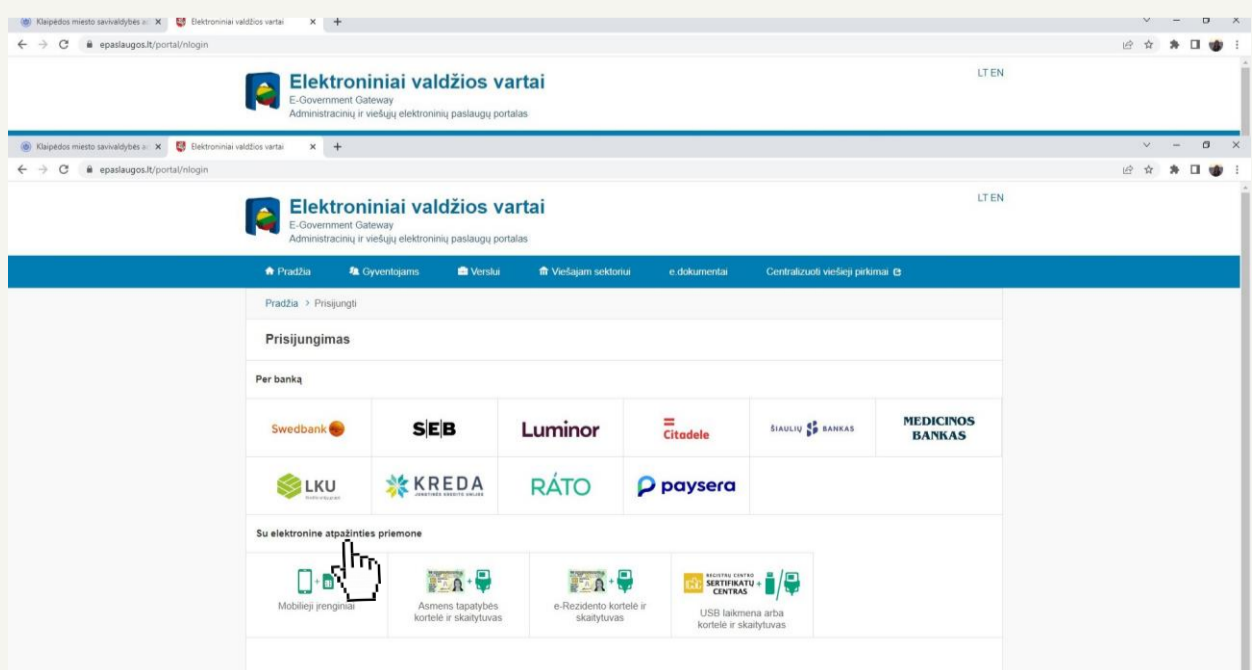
Klaipėdos miesto savivaldybės a × Elektroniniai valdžios vartai × +

epaslaugos.lt/portal/nlogin

Elektroniniai valdžios vartai
E-Government Gateway
Administracinių ir viešųjų elektroninių paslaugų portalas

LT EN

Klaipėdos miesto savivaldybės a × Elektroniniai valdžios vartai × +

epaslaugos.lt/portal/nlogin

Elektroniniai valdžios vartai
E-Government Gateway
Administracinių ir viešųjų elektroninių paslaugų portalas

LT EN

Pradžia | Gyventojams | Verslui | Viešajam sektoriui | e.dokumentai | Centralizuoti viešieji pirkimai

Pradžia > Prisijungti

Prisijungimas

Per banką

| Swedbank | SEB | Luminor | Citadele | ŠIAULIŲ BANKAS | MEDICINOS BANKAS |
|---|---|---|---|---|---|
| LKU | KREDA | RÁTO | paysera | | |

Su elektronine atpažinties priemone

| Mobilieji įrenginiai | Asmens tapatybės kortelė ir skaitytuvas | e-Rezidento kortelė ir skaitytuvas | USB laikmena arba kortelė ir skaitytuvas |
|---|---|---|---|

REGISTRŲ CENTRO SERTIFIKATŲ CENTRAS